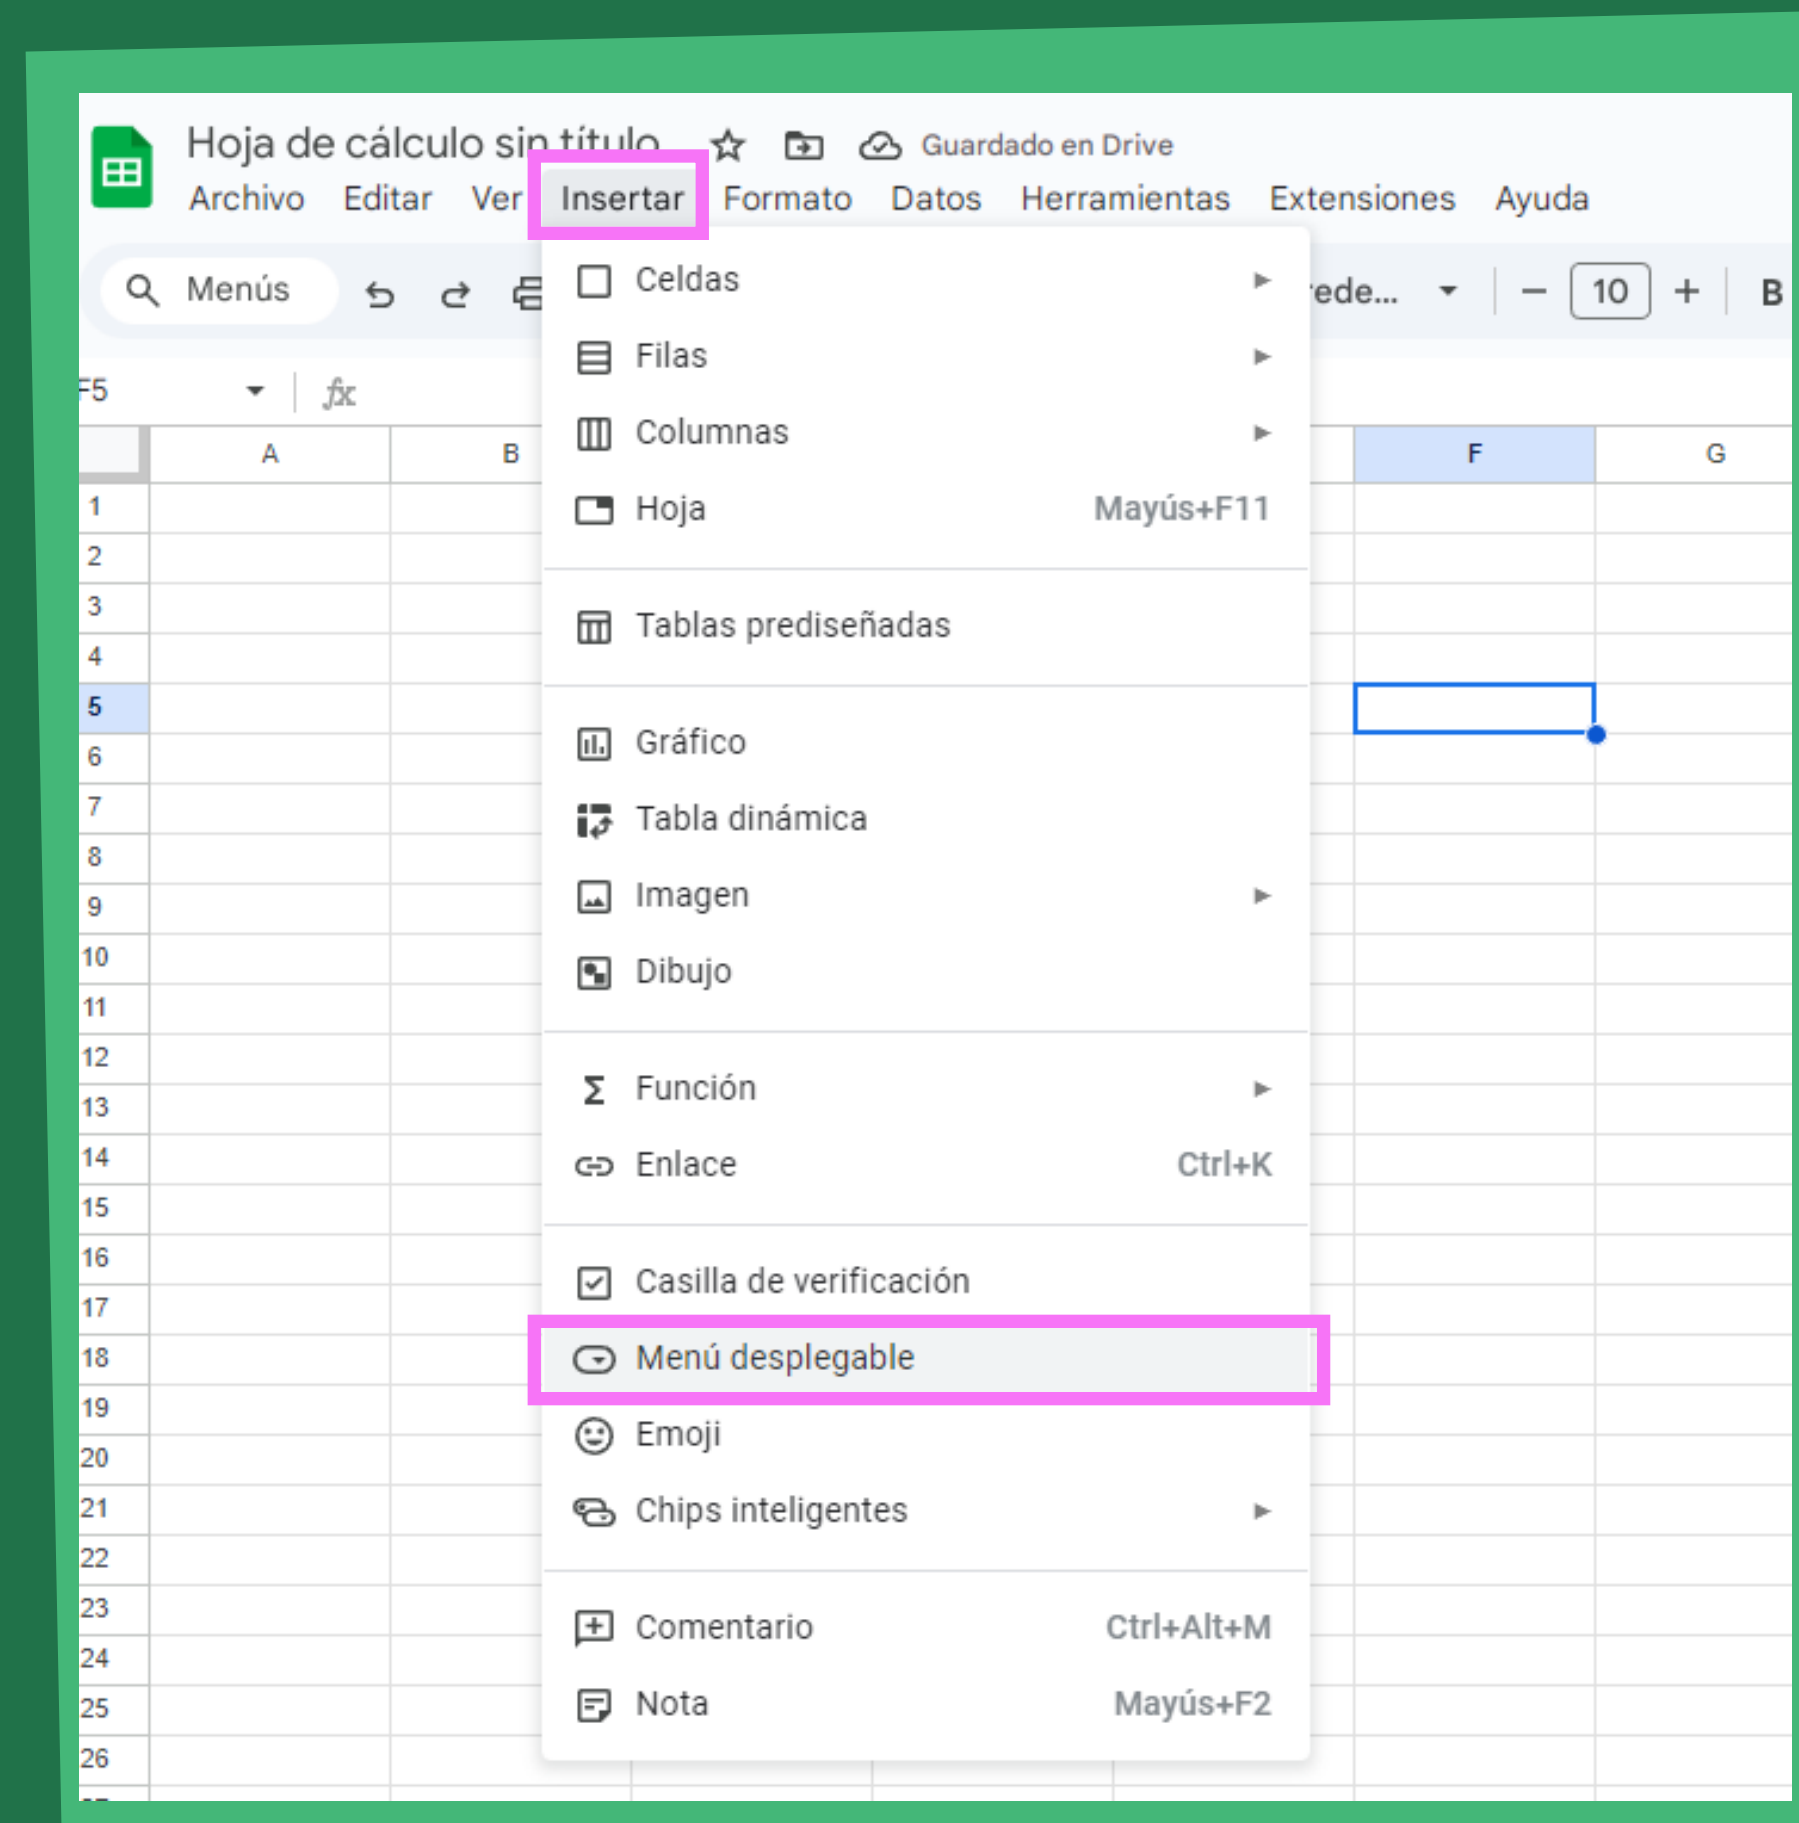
Hoja de cálculo sin título
Guardado en Drive

Archivo Editar Ver Insertar Formato Datos Herramientas Extensiones Ayuda

Menús
ede...
10
B

F5
fx

A B F G

1
2
3
4
5
6
7
8
9
10
11
12
13
14
15
16
17
18
19
20
21
22
23
24
25
26

Celdas
Filas
Columnas
Hoja Mayús+F11

Tablas prediseñadas

Gráfico
Tabla dinámica
Imagen
Dibujo

Función
Enlace Ctrl+K

Casilla de verificación
Menú desplegable
Emoji
Chips inteligentes

Comentario Ctrl+Alt+M
Nota Mayús+F2